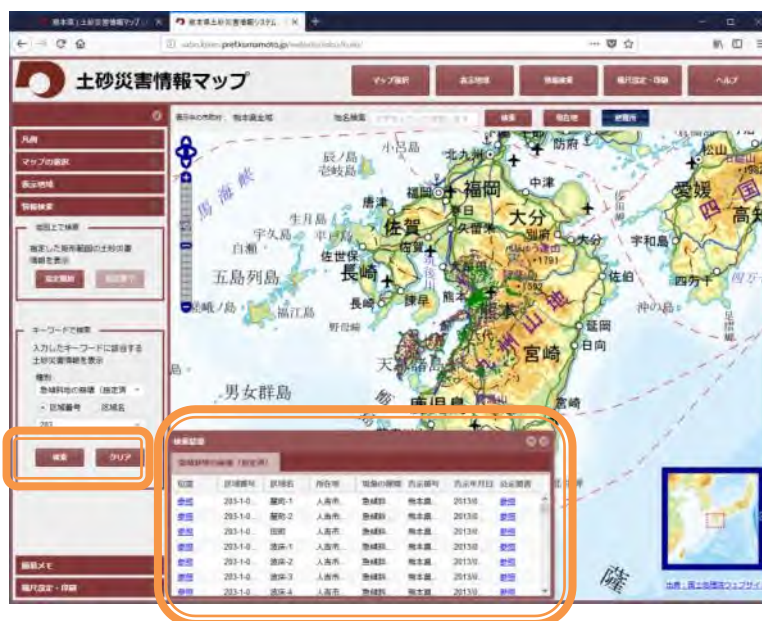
熊本県｜土砂災害情報マップ｜ ×　熊本県土砂災害情報システム ×

sabo.kiken.pref.kumamoto.jp/website/sabo/index

土砂災害情報マップ

マップ選択　表示地域　情報検索　現況設定・印刷　ヘルプ

凡例
マップの選択
表示地域
情報検索

地図上で検索
指定した矩形範囲の土砂災害情報を表示
指定開始　指定終了

キーワードで検索
入力したキーワードに該当する土砂災害情報を表示
種別
急傾斜地の崩壊（指定済）
区域番号　区域名
203

検索　クリア

編集メモ
現況設定・印刷

表示中の市町村　熊本県全域　地名検索　検索　現在地　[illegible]

辰ノ島
壱岐島
小呂島
北九州
防府
松山
玄界灘
福岡
中津
愛媛
対馬海峡
唐津
宗像
大分
四国
生月島
佐賀
大分
高知
宇久島
平戸島
別府
宇和島
小値賀島
佐世保
佐伯
五島列島
長崎
熊本
嵯峨ノ島
福江島
諫早
九州山地
野母崎
延岡
日向
宮崎
天草
男女群島
鹿児島

検索結果
急傾斜地の崩壊（指定済）

| 位置 | 区域番号 | 区域名 | 所在地 | 現象の種類 | 告示番号 | 告示年月日 | 公示図書 |
|---|---|---|---|---|---|---|---|
| 参照 | 203-1-0... | 屋形-1 | 人吉市... | 急傾斜 | 熊本県... | 2013/0... | 参照 |
| 参照 | 203-1-0... | 屋形-2 | 人吉市... | 急傾斜 | 熊本県... | 2013/0... | 参照 |
| 参照 | 203-1-0... | 田町 | 人吉市... | 急傾斜 | 熊本県... | 2013/0... | 参照 |
| 参照 | 203-1-0... | 瀬床-1 | 人吉市... | 急傾斜 | 熊本県... | 2013/0... | 参照 |
| 参照 | 203-1-0... | 瀬床-2 | 人吉市... | 急傾斜 | 熊本県... | 2013/0... | 参照 |
| 参照 | 203-1-0... | 瀬床-3 | 人吉市... | 急傾斜 | 熊本県... | 2013/0... | 参照 |
| 参照 | 203-1-0... | 瀬床-4 | 人吉市... | 急傾斜 | 熊本県... | 2013/0... | 参照 |

出典：国土地理院ウェブサイト